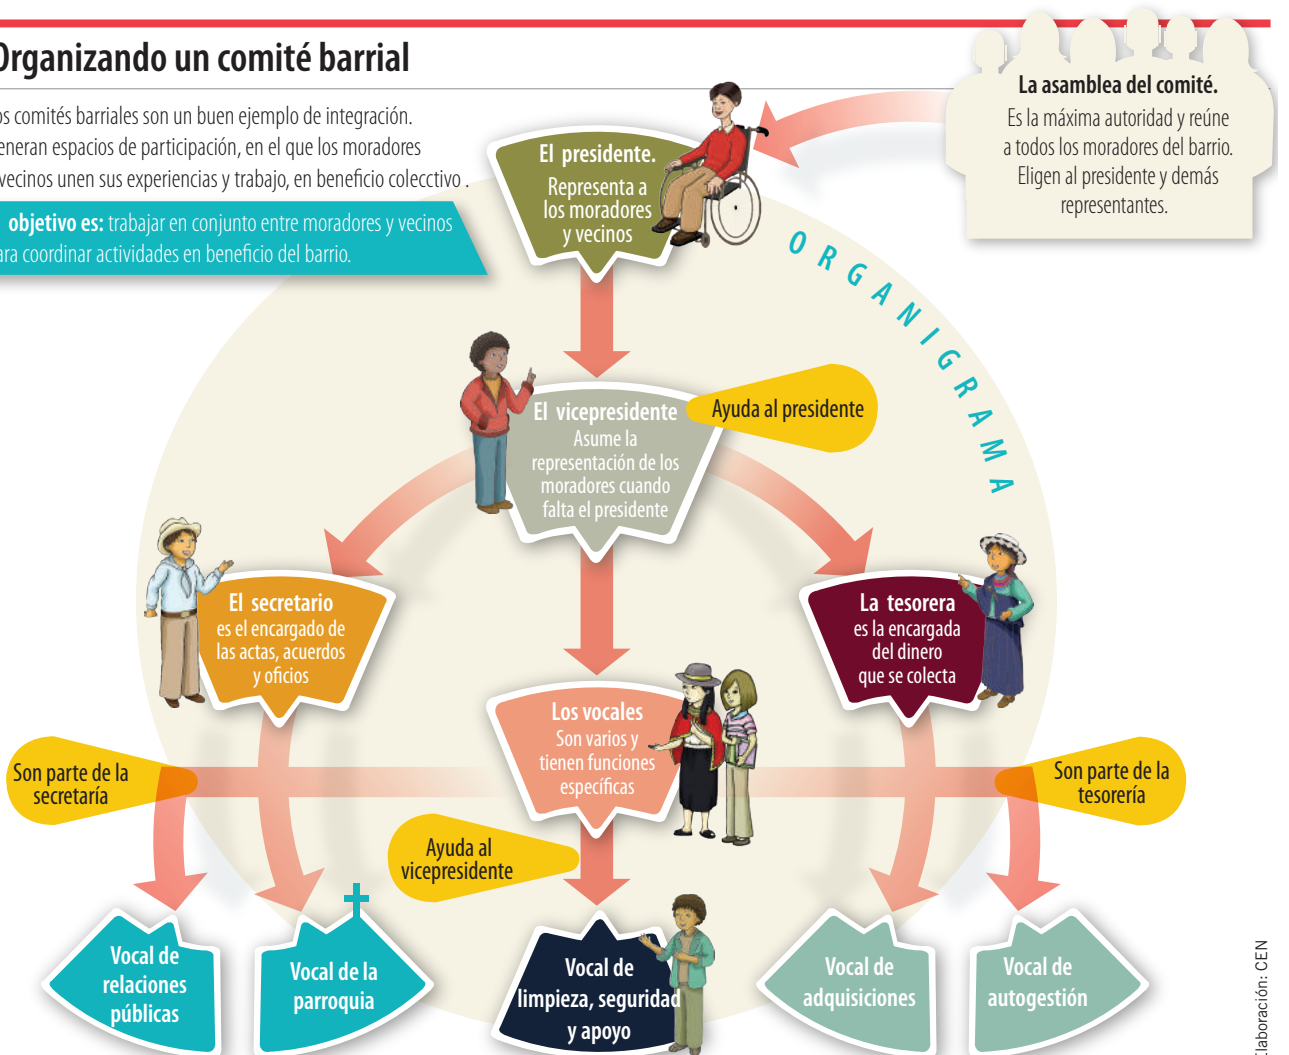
Organizando un comité barrial

os comités barriales son un buen ejemplo de integración. eneran espacios de participación, en el que los moradores vecinos unen sus experiencias y trabajo, en beneficio colecctivo .

objetivo es: trabajar en conjunto entre moradores y vecinos ara coordinar actividades en beneficio del barrio.

La asamblea del comité.
Es la máxima autoridad y reúne a todos los moradores del barrio. Eligen al presidente y demás representantes.

El presidente.
Representa a los moradores y vecinos

ORGANIGRAMA

El vicepresidente
Asume la representación de los moradores cuando falta el presidente

Ayuda al presidente

El secretario
es el encargado de las actas, acuerdos y oficios

La tesorera
es la encargada del dinero que se colecta

Los vocales
Son varios y tienen funciones específicas

Son parte de la secretaría

Son parte de la tesorería

Ayuda al vicepresidente

Vocal de relaciones públicas

Vocal de la parroquia

Vocal de limpieza, seguridad y apoyo

Vocal de adquisiciones

Vocal de autogestión

Elaboración: CEN